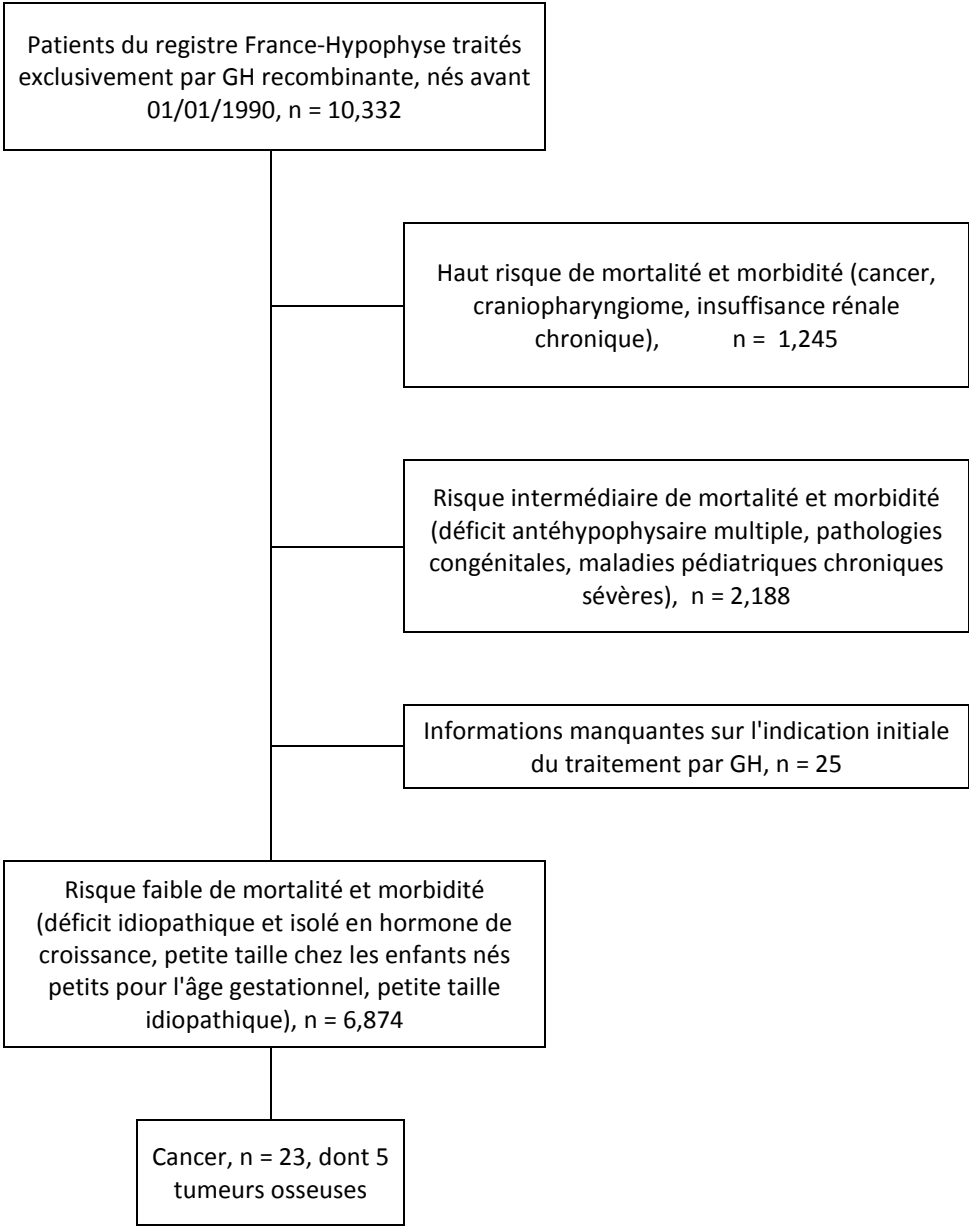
Patients du registre France-Hypophyse traités exclusivement par GH recombinante, nés avant 01/01/1990, n = 10,332

Haut risque de mortalité et morbidité (cancer, craniopharyngiome, insuffisance rénale chronique), n = 1,245

Risque intermédiaire de mortalité et morbidité (déficit antéhypophysaire multiple, pathologies congénitales, maladies pédiatriques chroniques sévères), n = 2,188

Informations manquantes sur l'indication initiale du traitement par GH, n = 25

Risque faible de mortalité et morbidité (déficit idiopathique et isolé en hormone de croissance, petite taille chez les enfants nés petits pour l'âge gestationnel, petite taille idiopathique), n = 6,874

Cancer, n = 23, dont 5 tumeurs osseuses